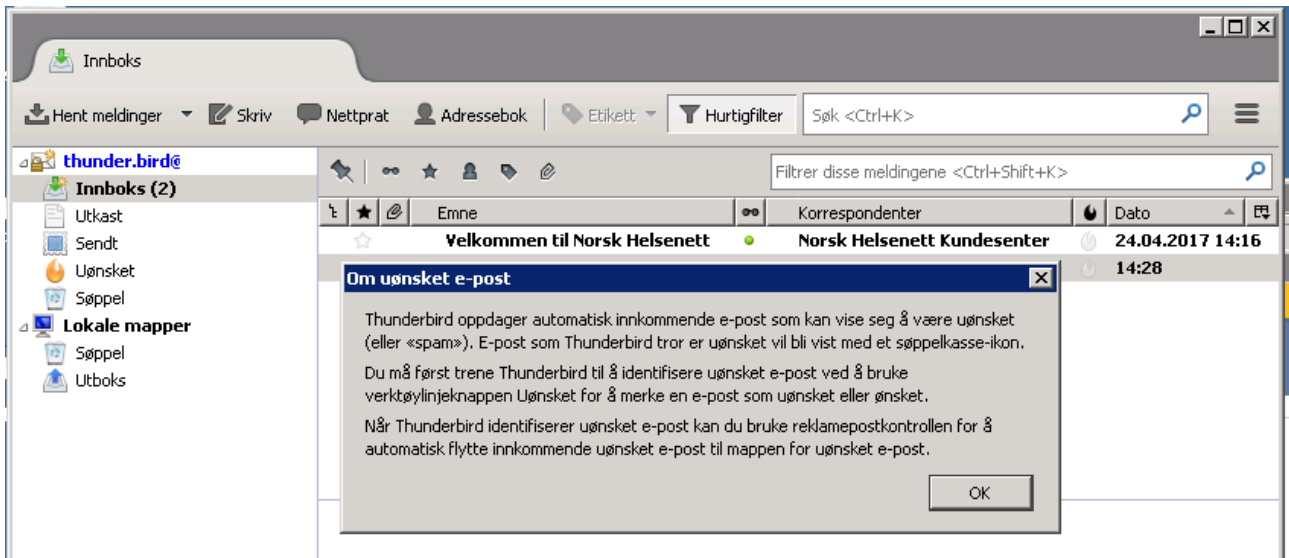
Innboks

Hent meldinger ▾ Skriv Nettprat Adressebok Etikett ▾ Hurtigfilter Søk <Ctrl+K>

thunder.bird@
Innboks (2)
Utkast
Sendt
Uønsket
Søppel
Lokale mapper
Søppel
Utboks

Filtrer disse meldingene <Ctrl+Shift+K>

| | | Emne | | Korrespondenter | | Dato |
|---|---|---|---|---|---|---|
| | | Velkommen til Norsk Helsenett | | Norsk Helsenett Kundesenter | | 24.04.2017 14:16 |
| | | | | | | 14:28 |

Om uønsket e-post

Thunderbird oppdager automatisk innkommende e-post som kan vise seg å være uønsket (eller «spam»). E-post som Thunderbird tror er uønsket vil bli vist med et søppelkasse-ikon.

Du må først trene Thunderbird til å identifisere uønsket e-post ved å bruke verktøylinjeknappen Uønsket for å merke en e-post som uønsket eller ønsket.

Når Thunderbird identifiserer uønsket e-post kan du bruke reklamepostkontrollen for å automatisk flytte innkommende uønsket e-post til mappen for uønsket e-post.

OK